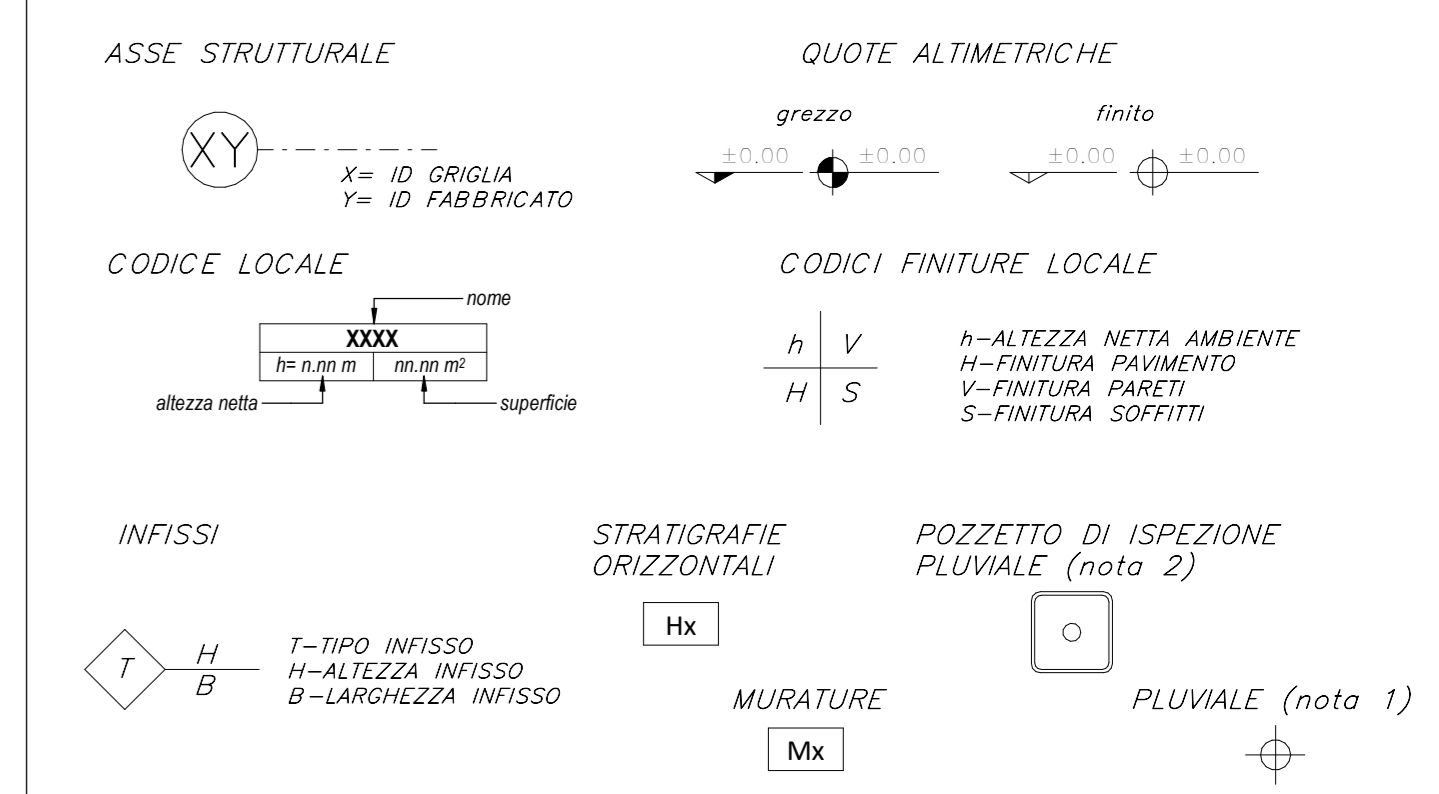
ASSE STRUTTURALE

XY

X= ID GRIGLIA
Y= ID FABBRICATO

QUOTE ALTIMETRICHE

grezzo

±0.00 ±0.00

finito

±0.00 ±0.00

CODICE LOCALE

nome

| XXXX | |
|---|---|
| h= n.nn m | nn.nn m$^2$ |

altezza netta

superficie

CODICI FINITURE LOCALE

| h | V |
|---|---|
| H | S |

h–ALTEZZA NETTA AMBIENTE
H–FINITURA PAVIMENTO
V–FINITURA PARETI
S–FINITURA SOFFITTI

INFISSI

T $\frac{H}{B}$

T–TIPO INFISSO
H–ALTEZZA INFISSO
B–LARGHEZZA INFISSO

STRATIGRAFIE
ORIZZONTALI

Hx

MURATURE

Mx

POZZETTO DI ISPEZIONE
PLUVIALE (nota 2)

PLUVIALE (nota 1)